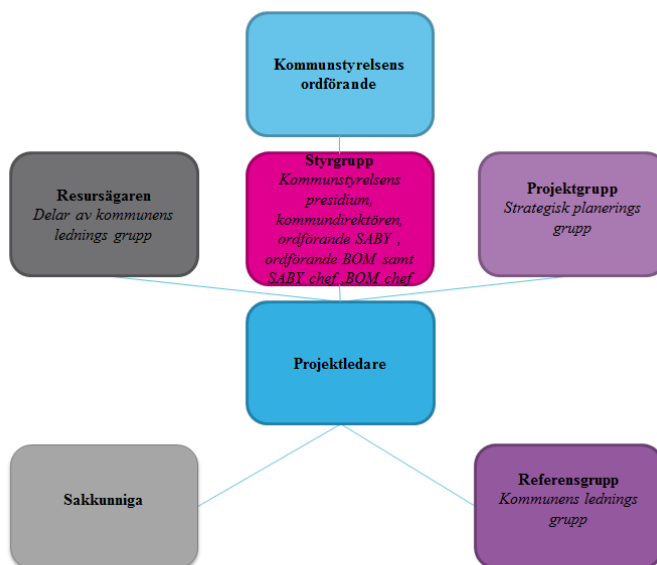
Kommunstyrelsens ordförande

Resursägaren
Delar av kommunens lednings grupp

Styrgrupp
Kommunstyrelsens presidium, kommundirektören, ordförande SABY , ordförande BOM samt SABY chef ,BOM chef

Projektgrupp
Strategisk planerings grupp

Projektledare

Sakkunniga

Referensgrupp
Kommunens lednings grupp